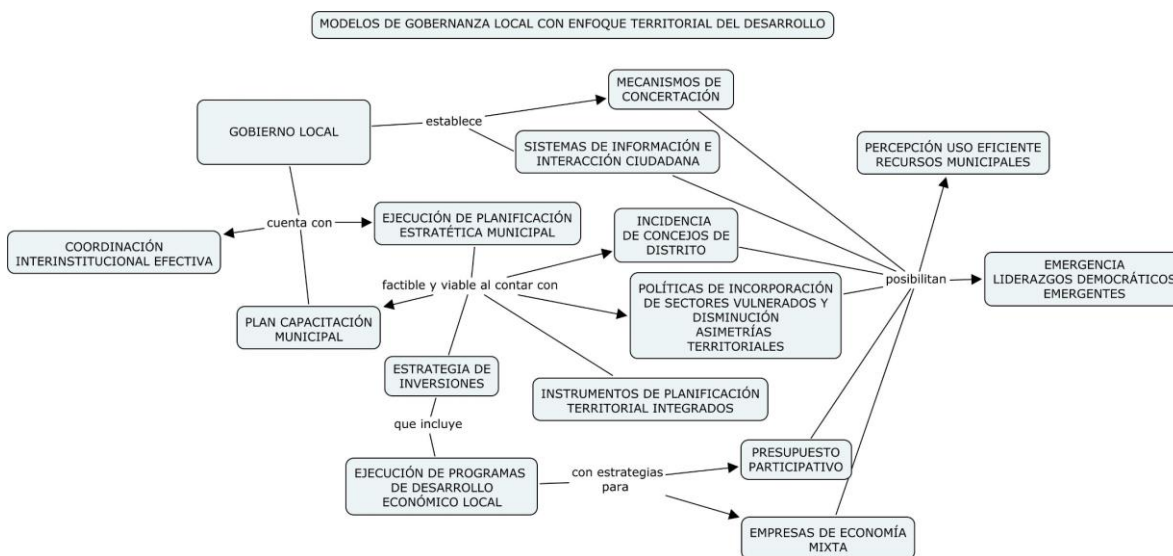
MODELOS DE GOBERNANZA LOCAL CON ENFOQUE TERRITORIAL DEL DESARROLLO

GOBIERNO LOCAL

establece

MECANISMOS DE CONCERTACIÓN

SISTEMAS DE INFORMACIÓN E INTERACCIÓN CIUDADANA

PERCEPCIÓN USO EFICIENTE RECURSOS MUNICIPALES

cuenta con

COORDINACIÓN INTERINSTITUCIONAL EFECTIVA

EJECUCIÓN DE PLANIFICACIÓN ESTRATÉTICA MUNICIPAL

INCIDENCIA DE CONCEJOS DE DISTRITO

posibilitan

EMERGENCIA LIDERAZGOS DEMOCRÁTICOS EMERGENTES

factible y viable al contar con

POLÍTICAS DE INCORPORACIÓN DE SECTORES VULNERADOS Y DISMINUCIÓN ASIMETRÍAS TERRITORIALES

PLAN CAPACITACIÓN MUNICIPAL

ESTRATEGIA DE INVERSIONES

INSTRUMENTOS DE PLANIFICACIÓN TERRITORIAL INTEGRADOS

que incluye

PRESUPUESTO PARTICIPATIVO

EJECUCIÓN DE PROGRAMAS DE DESARROLLO ECONÓMICO LOCAL

con estrategias para

EMPRESAS DE ECONOMÍA MIXTA